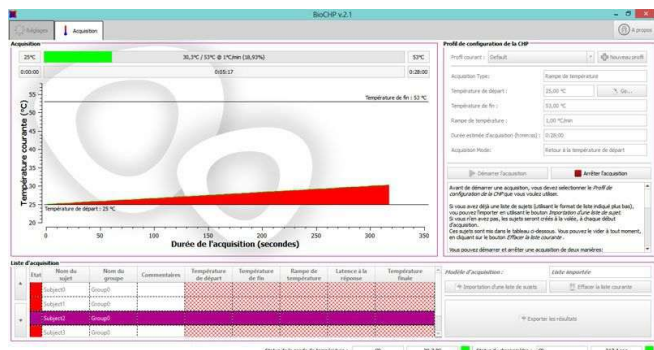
BioCHP v.2.1

Réglages
Acquisition
À propos

Acquisition

25°C
30,3°C / 53°C @ 1°C/min (18,93%)
53°C

0:00:00
0:05:17
0:28:00

Température de fin : 53 °C

Température de départ : 25 °C

Température courante (°C)

Durée de l'acquisition (secondes)

20
25
30
35
40
45
50
55

0
50
100
150
200
250
300
350

Profil de configuration de la CHP

Profil courant : Default
Nouveau profil

Acquisition Type: Rampe de température
Température de départ : 25,00 °C
Température de fin : 53,00 °C
Rampe de température : 1,00 °C/min
Durée estimée d'acquisition (hh:mm:ss) : 0:28:00
Acquisition Mode: Retour à la température de départ

Démarrer l'acquisition
Arrêter l'acquisition

Avant de démarrer une acquisition, vous devez sélectionner le Profil de configuration de la CHP que vous voulez utiliser.

Si vous avez déjà une liste de sujets (utilisant le format de liste indiqué plus bas), vous pouvez l'importer en utilisant le bouton Importation d'une liste de sujet. Si vous n'en avez pas, les sujets seront créés à la volée, à chaque début d'acquisition.
Ces sujets sont mis dans le tableau ci-dessous. Vous pouvez le vider à tout moment, en cliquant sur le bouton Effacer la liste courante.

Vous pouvez démarrer et arrêter une acquisition de deux manières:

Liste d'acquisition

| Etat | Nom du sujet | Nom du groupe | Commentaires | Température de départ | Température de fin | Rampe de température | Latence à la réponse | Température finale |
|---|---|---|---|---|---|---|---|---|
| | Subject0 | Group0 | | | | | | |
| | Subject1 | Group0 | | | | | | |
| | Subject2 | Group0 | | | | | | |
| | Subject3 | Group0 | | | | | | |

Modèle d'acquisition :
Liste importée

Importation d'une liste de sujets
Effacer la liste courante

Exporter les résultats